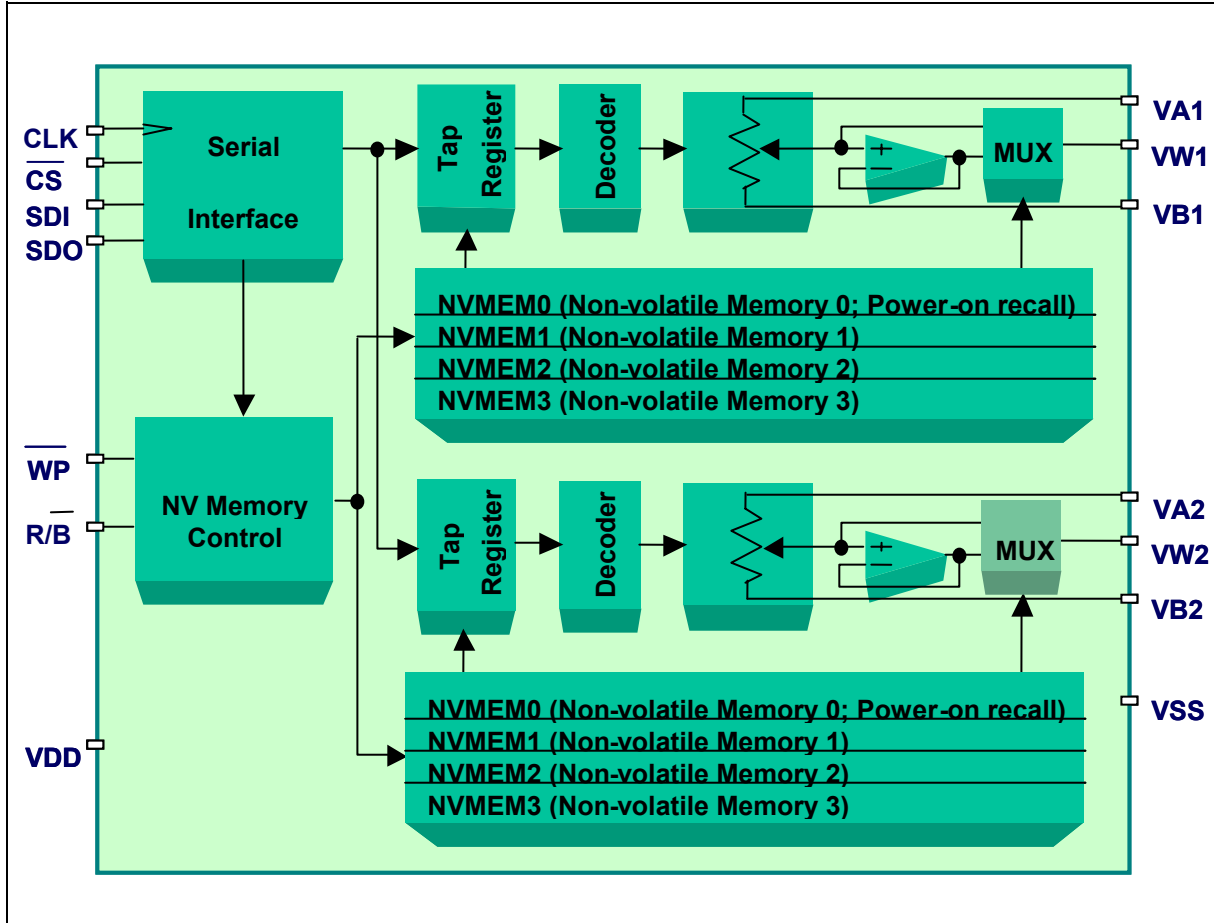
CLK
$\overline{CS}$
SDI
SDO
Serial
Interface
Tap Register
Decoder
+
−
MUX
VA1
VW1
VB1
NVMEM0 (Non-volatile Memory 0; Power-on recall)
NVMEM1 (Non-volatile Memory 1)
NVMEM2 (Non-volatile Memory 2)
NVMEM3 (Non-volatile Memory 3)
$\overline{WP}$
$R/\overline{B}$
NV Memory Control
Tap Register
Decoder
+
−
MUX
VA2
VW2
VB2
NVMEM0 (Non-volatile Memory 0; Power-on recall)
NVMEM1 (Non-volatile Memory 1)
NVMEM2 (Non-volatile Memory 2)
NVMEM3 (Non-volatile Memory 3)
VSS
VDD